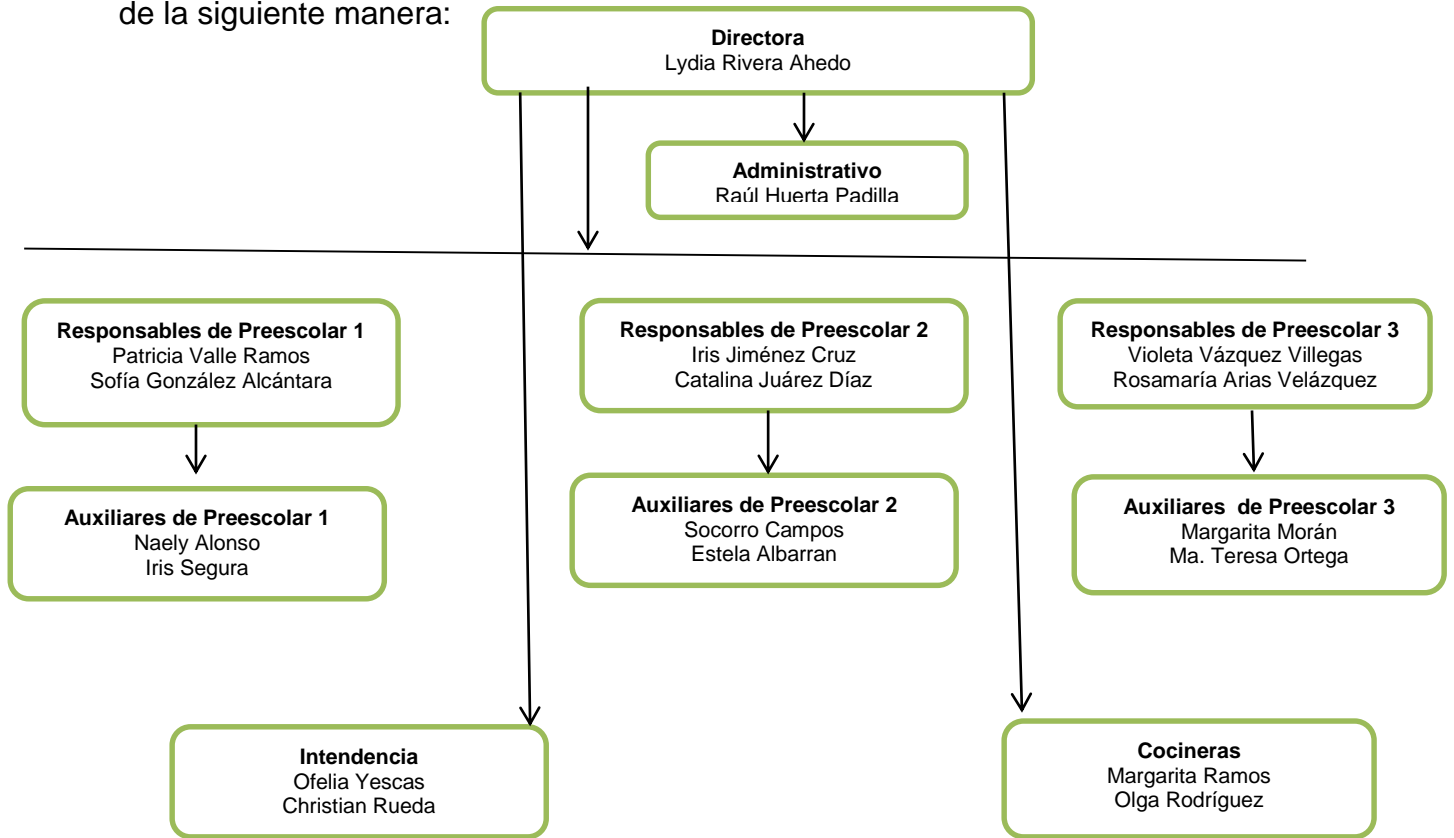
de la siguiente manera:

**Directora**
Lydia Rivera Ahedo

**Administrativo**
Raúl Huerta Padilla

**Responsables de Preescolar 1**
Patricia Valle Ramos
Sofía González Alcántara

**Responsables de Preescolar 2**
Iris Jiménez Cruz
Catalina Juárez Díaz

**Responsables de Preescolar 3**
Violeta Vázquez Villegas
Rosamaría Arias Velázquez

**Auxiliares de Preescolar 1**
Naely Alonso
Iris Segura

**Auxiliares de Preescolar 2**
Socorro Campos
Estela Albarran

**Auxiliares de Preescolar 3**
Margarita Morán
Ma. Teresa Ortega

**Intendencia**
Ofelia Yescas
Christian Rueda

**Cocineras**
Margarita Ramos
Olga Rodríguez